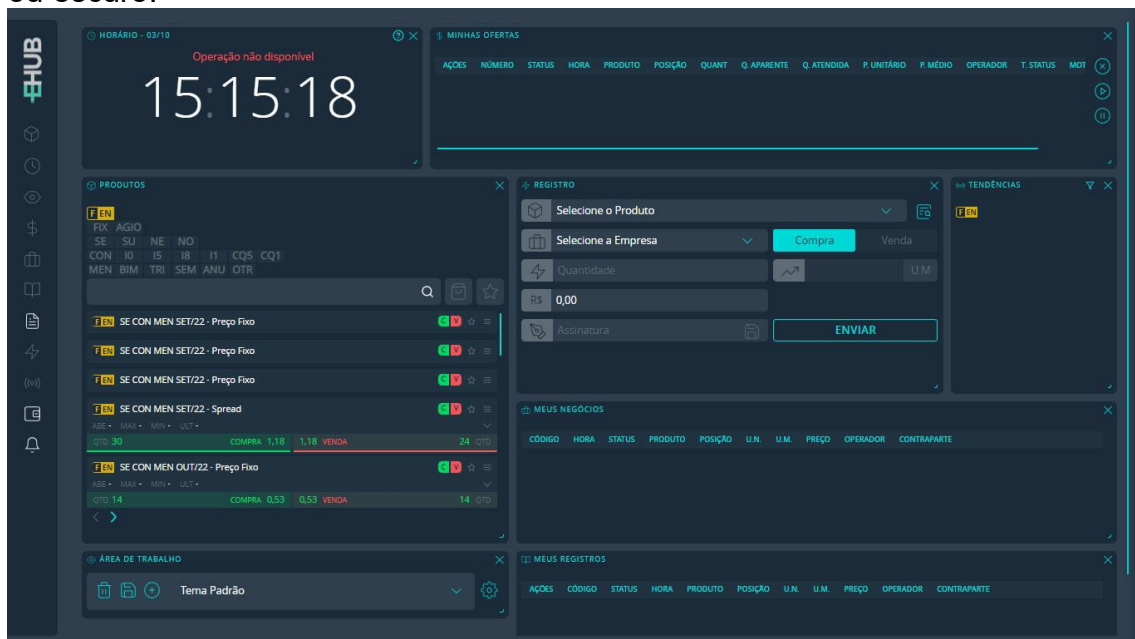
ou escuro.

BBCE HUB

HORÁRIO - 03/10
Operação não disponível
15:15:18

MINHAS OFERTAS
AÇÕES NÚMERO STATUS HORA PRODUTO POSIÇÃO QUANT Q. APARENTE Q. ATENDIDA P. UNITÁRIO P. MÉDIO OPERADOR T. STATUS MOT

PRODUTOS
F EN
FIX AGIO
SE SU NE NO
CON I0 I5 I8 I1 CQ5 CQ1
MEN BIM TRI SEM ANU OTR

F EN SE CON MEN SET/22 - Preço Fixo C V
F EN SE CON MEN SET/22 - Preço Fixo C V
F EN SE CON MEN SET/22 - Preço Fixo C V
F EN SE CON MEN SET/22 - Spread C V
ABE • MAX • MIN • ULT •
QTD 30 COMPRA 1,18 1,18 VENDA 24 QTD
F EN SE CON MEN OUT/22 - Preço Fixo C V
ABE • MAX • MIN • ULT •
QTD 14 COMPRA 0,53 0,53 VENDA 14 QTD

REGISTRO
Selecione o Produto
Selecione a Empresa
Compra
Venda
Quantidade
U.M
R$ 0,00
Assinatura
ENVIAR

TENDÊNCIAS
F EN

MEUS NEGÓCIOS
CÓDIGO HORA STATUS PRODUTO POSIÇÃO U.N. U.M. PREÇO OPERADOR CONTRAPARTE

ÁREA DE TRABALHO
Tema Padrão

MEUS REGISTROS
AÇÕES CÓDIGO STATUS HORA PRODUTO POSIÇÃO U.N. U.M. PREÇO OPERADOR CONTRAPARTE